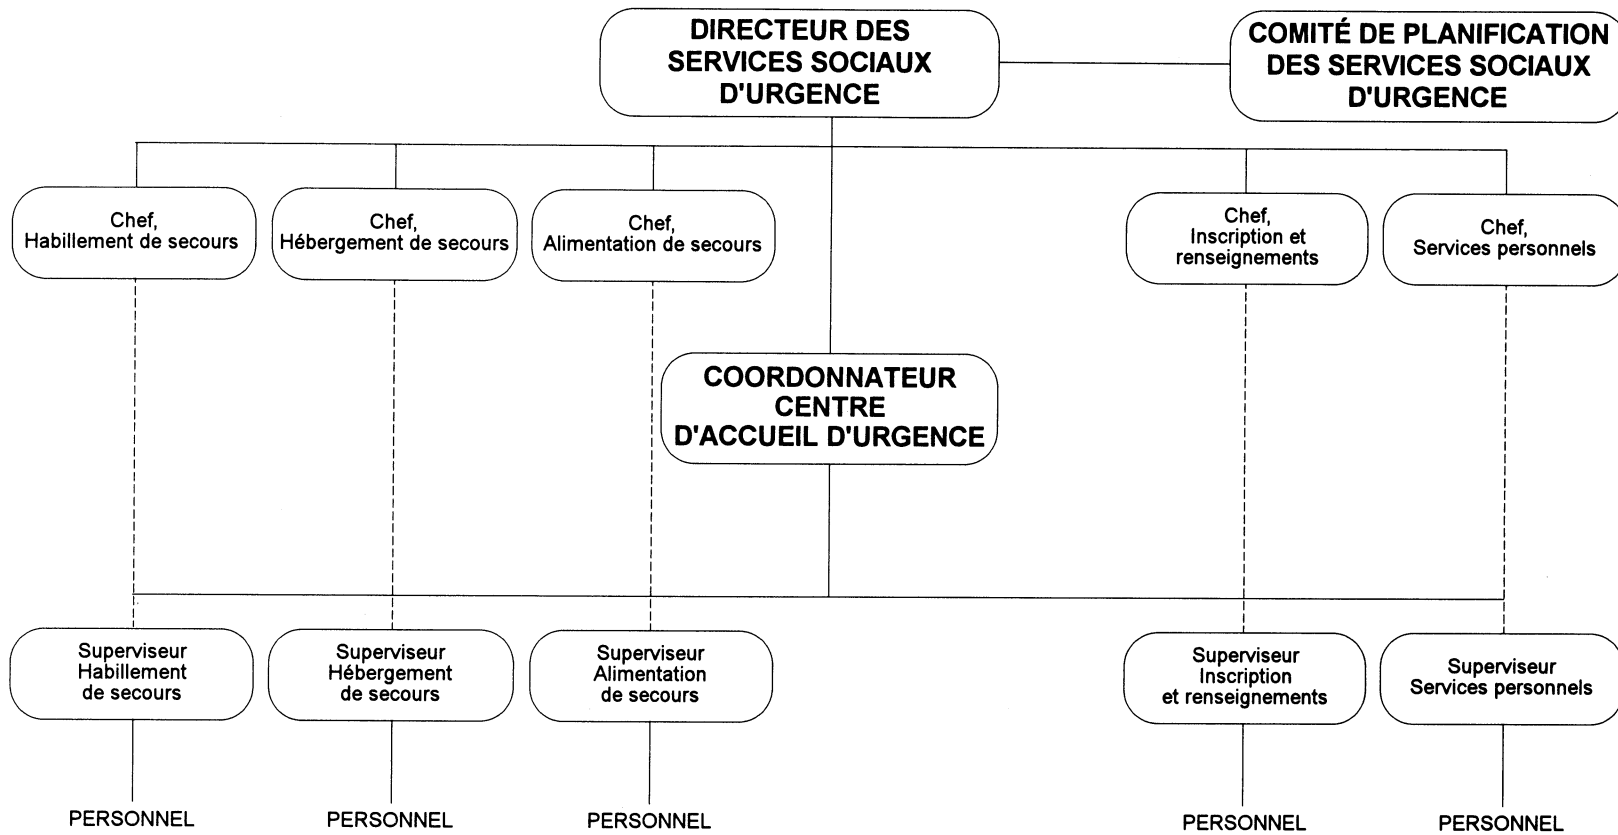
DIRECTEUR DES SERVICES SOCIAUX D'URGENCE

COMITÉ DE PLANIFICATION DES SERVICES SOCIAUX D'URGENCE

Chef, Habillement de secours

Chef, Hébergement de secours

Chef, Alimentation de secours

Chef, Inscription et renseignements

Chef, Services personnels

COORDONNATEUR CENTRE D'ACCUEIL D'URGENCE

Superviseur Habillement de secours

Superviseur Hébergement de secours

Superviseur Alimentation de secours

Superviseur Inscription et renseignements

Superviseur Services personnels

PERSONNEL

PERSONNEL

PERSONNEL

PERSONNEL

PERSONNEL